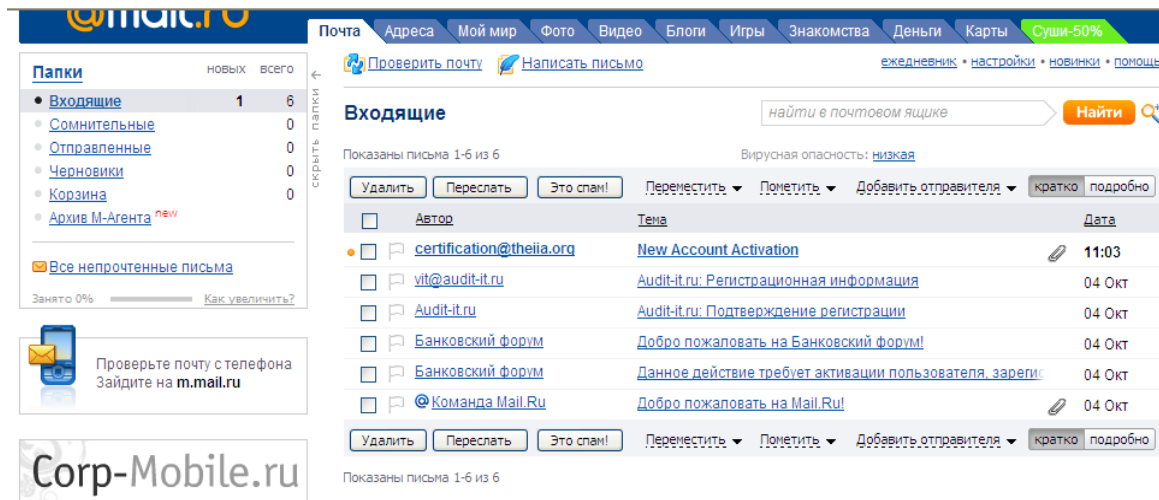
@mail.ru

Почта | Адреса | Мой мир | Фото | Видео | Блоги | Игры | Знакомства | Деньги | Карты | Суши-50%

| Папки | новых | всего |
|---|---|---|
| Входящие | 1 | 6 |
| Сомнительные | | 0 |
| Отправленные | | 0 |
| Черновики | | 0 |
| Корзина | | 0 |
| Архив М-Агента new | | |

скрыть папки

Все непрочтенные письма

Занято 0% Как увеличить?

Проверьте почту с телефона
Зайдите на m.mail.ru

Corp-Mobile.ru

Проверить почту Написать письмо

ежедневник • настройки • новинки • помощь

Входящие

найти в почтовом ящике Найти

Показаны письма 1-6 из 6

Вирусная опасность: низкая

Удалить Переслать Это спам! Переместить Пометить Добавить отправителя кратко подробно

| Автор | Тема | Дата |
|---|---|---|
| certification@theiia.org | New Account Activation | 11:03 |
| vit@audit-it.ru | Audit-it.ru: Регистрационная информация | 04 Окт |
| Audit-it.ru | Audit-it.ru: Подтверждение регистрации | 04 Окт |
| Банковский форум | Добро пожаловать на Банковский форум! | 04 Окт |
| Банковский форум | Данное действие требует активации пользователя, зарегис | 04 Окт |
| @ Команда Mail.Ru | Добро пожаловать на Mail.Ru! | 04 Окт |

Удалить Переслать Это спам! Переместить Пометить Добавить отправителя кратко подробно

Показаны письма 1-6 из 6